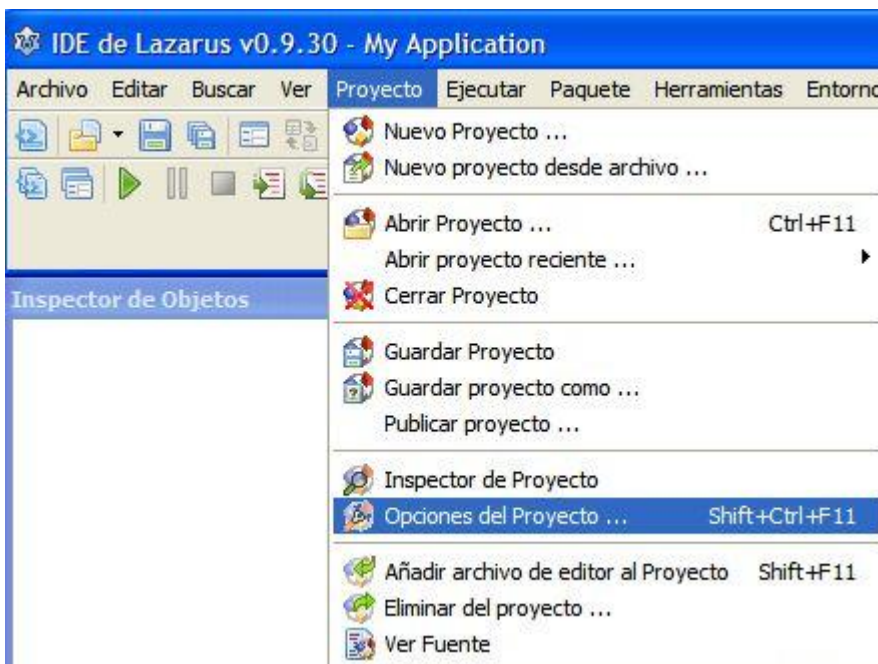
IDE de Lazarus v0.9.30 - My Application

Archivo Editar Buscar Ver Proyecto Ejecutar Paquete Herramientas Entorno

Inspector de Objetos

Nuevo Proyecto ...
Nuevo proyecto desde archivo ...

Abrir Proyecto ... Ctrl+F11
Abrir proyecto reciente ...
Cerrar Proyecto

Guardar Proyecto
Guardar proyecto como ...
Publicar proyecto ...

Inspector de Proyecto
Opciones del Proyecto ... Shift+Ctrl+F11

Añadir archivo de editor al Proyecto Shift+F11
Eliminar del proyecto ...
Ver Fuente